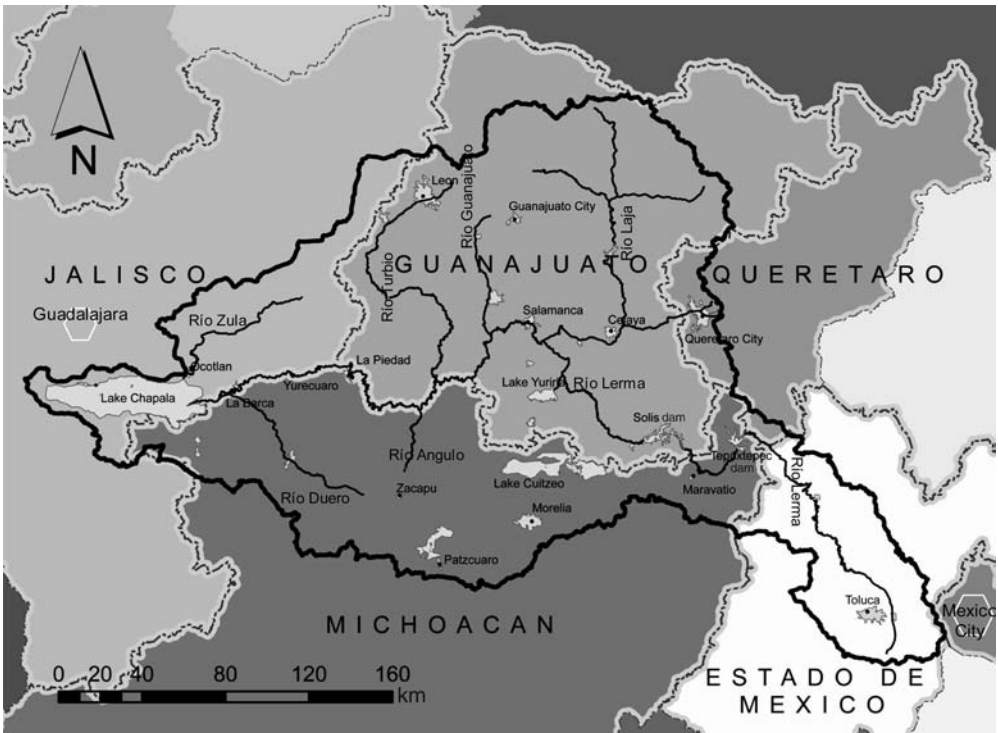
N

JALISCO

Guadalajara

GUANAJUATO

QUERETARO

Leon

Rio Guanajuato

Guanajuato City

Rio Laja

Rio Turbio

Rio Zula

Salamanca

Celaya

Queretaro City

Ocotlan

La Piedad

Lake Chapala

Yurecuaro

La Barca

Lake Yuriria

Rio Lerma

Solis dam

Tepuxtepec dam

Rio Lerma

Rio Angulo

Lake Cuitzeo

Maravatio

Rio Duero

Zacapu

Morelia

Patzcuaro

Toluca

Mexico City

MICHOACAN

0 20 40 80 120 160 km

ESTADO DE MEXICO